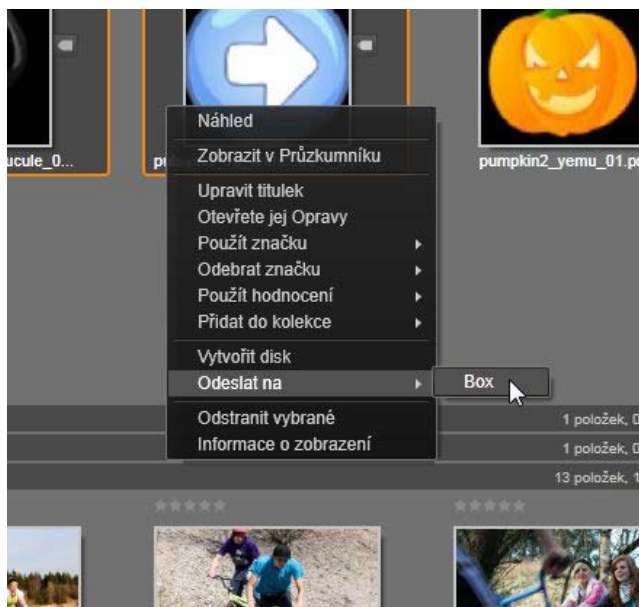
ucule_0...

pu

pumpkin2_yemu_01.p

Náhled
Zobrazit v Průzkumníku
Upravit titulek
Otevřete jej Opravy
Použít značku
Odebrat značku
Použít hodnocení
Přidat do kolekce
Vytvořit disk
Odeslat na
Odstranit vybrané
Informace o zobrazení

Box

1 položek, 0

1 položek, 0

13 položek, 1